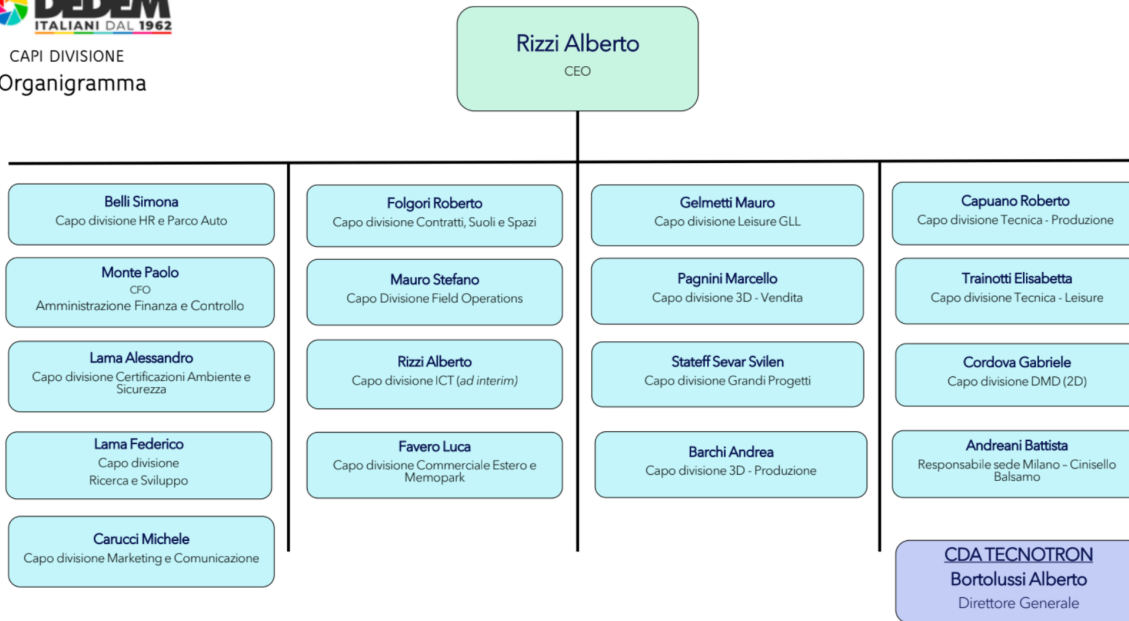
DEDEM
ITALIANI DAL 1962

CAPI DIVISIONE
Organigramma

Rizzi Alberto
CEO

Belli Simona
Capo divisione HR e Parco Auto

Monte Paolo
CFO
Amministrazione Finanza e Controllo

Lama Alessandro
Capo divisione Certificazioni Ambiente e Sicurezza

Lama Federico
Capo divisione
Ricerca e Sviluppo

Carucci Michele
Capo divisione Marketing e Comunicazione

Folgori Roberto
Capo divisione Contratti, Suoli e Spazi

Mauro Stefano
Capo Divisione Field Operations

Rizzi Alberto
Capo divisione ICT (ad interim)

Favero Luca
Capo divisione Commerciale Estero e Memopark

Gelmetti Mauro
Capo divisione Leisure GLL

Pagnini Marcello
Capo divisione 3D - Vendita

Stateff Sevar Svilen
Capo divisione Grandi Progetti

Barchi Andrea
Capo divisione 3D - Produzione

Capuano Roberto
Capo divisione Tecnica - Produzione

Trainotti Elisabetta
Capo divisione Tecnica - Leisure

Cordova Gabriele
Capo divisione DMD (2D)

Andreani Battista
Responsabile sede Milano – Cinisello Balsamo

CDA TECNOTRON
Bortolussi Alberto
Direttore Generale